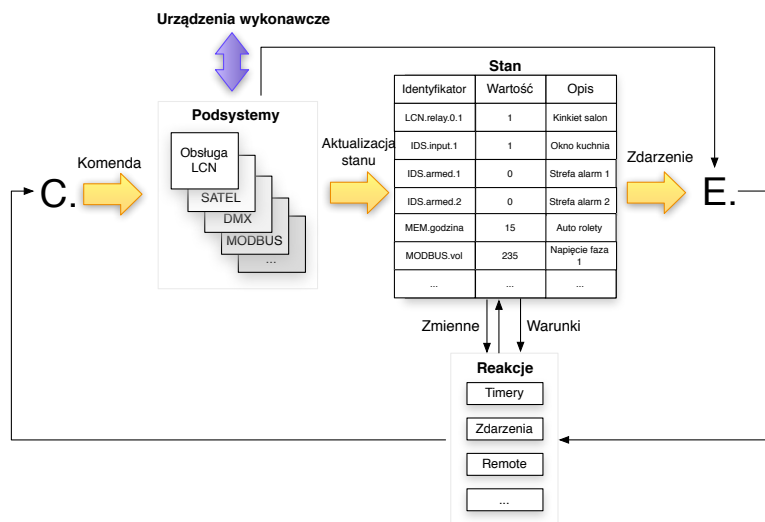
Urządzenia wykonawcze

Podsystemy

Obsługa LCN

SATEL

DMX

MODBUS

...

Komenda

C.

Aktualizacja stanu

Stan

| Identyfikator | Wartość | Opis |
|---|---|---|
| LCN.relay.0.1 | 1 | Kinkiet salon |
| IDS.input.1 | 1 | Okno kuchnia |
| IDS.armed.1 | 0 | Strefa alarm 1 |
| IDS.armed.2 | 0 | Strefa alarm 2 |
| MEM.godzina | 15 | Auto rolety |
| MODBUS.vol | 235 | Napięcie faza 1 |
| ... | ... | ... |

Zdarzenie

E.

Zmienne

Warunki

Reakcje

Timery

Zdarzenia

Remote

...